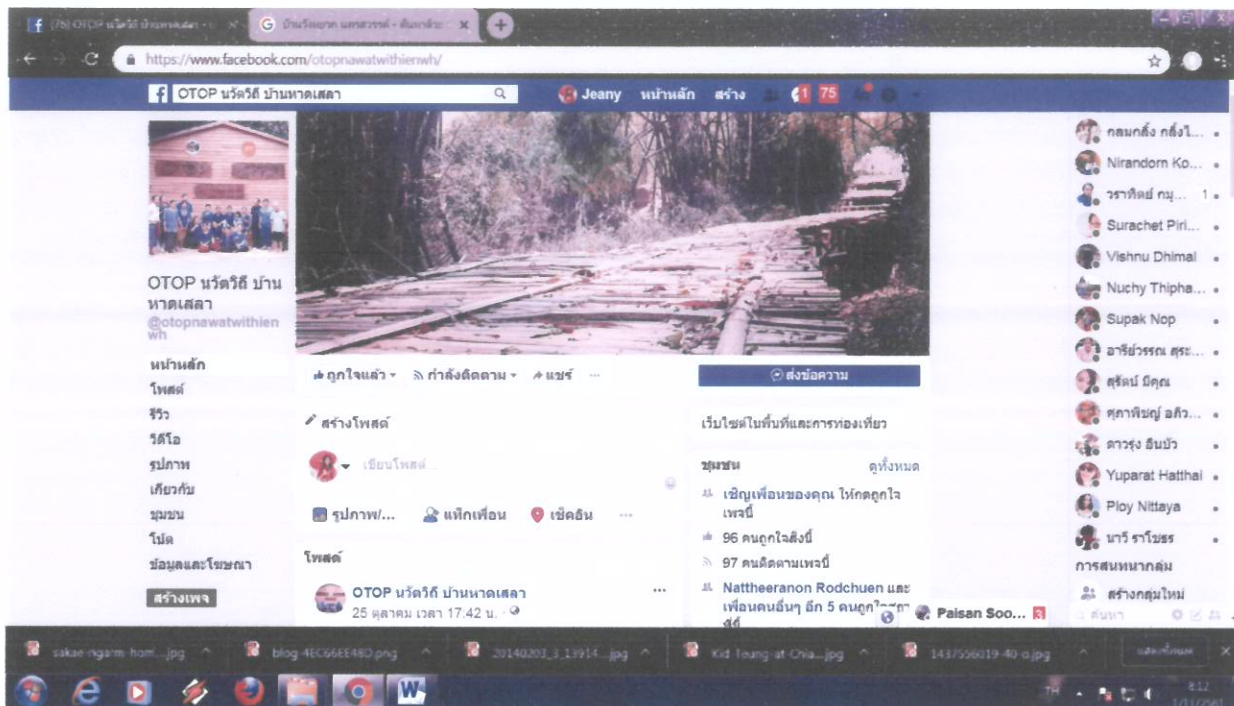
(76) OTOP นวัตวิถี บ้านหาดเสลา × | บ้านวังยาง แพรสวรรค์ - ค้นหาด้วย × | +

https://www.facebook.com/otopnawatwithienwh/

OTOP นวัตวิถี บ้านหาดเสลา | Jeany หน้าหลัก สร้าง 1 75

OTOP นวัตวิถี บ้านหาดเสลา
@otopnawatwithienwh

หน้าหลัก
โพสต์
รีวิว
วิดีโอ
รูปภาพ
เกี่ยวกับ
ชุมชน
โน้ต
ข้อมูลและโฆษณา
สร้างเพจ

ถูกใจแล้ว ▾ กำลังติดตาม ▾ แชร์ ···

สร้างโพสต์
เขียนโพสต์...
รูปภาพ/... แท็กเพื่อน เช็คอิน ···

โพสต์
OTOP นวัตวิถี บ้านหาดเสลา
25 ตุลาคม เวลา 17:42 น.

ส่งข้อความ
เว็บไซต์ในพื้นที่และการท่องเที่ยว
ชุมชน ดูทั้งหมด
เชิญเพื่อนของคุณ ให้กดถูกใจเพจนี้
96 คนถูกใจสิ่งนี้
97 คนติดตามเพจนี้
Nattheeranon Rodchuen และเพื่อนคนอื่นๆ อีก 5 คนถูกใจสถานที่

กลมกลิ้ง กลิ้งไ...
Nirandorn Ko...
วราทิตย์ กมุ... 1
Surachet Piri...
Vishnu Dhimal
Nuchy Thipha...
Supak Nop
อารีย์วรรณ สุระ...
สุรัตน์ มีคุณ
ศุภาพิชญ์ อภิว...
ดาวรุ่ง อินบัว
Yuparat Hatthai
Ploy Nittaya
นารี ราโชธร
การสนทนากลุ่ม
สร้างกลุ่มใหม่
Paisan Soo... 3
ค้นหา

sakae-ngarm-hom....jpg | blog-4EC66EE48D.png | 20140203_3_13914....jpg | Kid-Toung-at-Chia....jpg | 1437556019-40-o.jpg | แสดงทั้งหมด

TH 8:12 1/11/2561